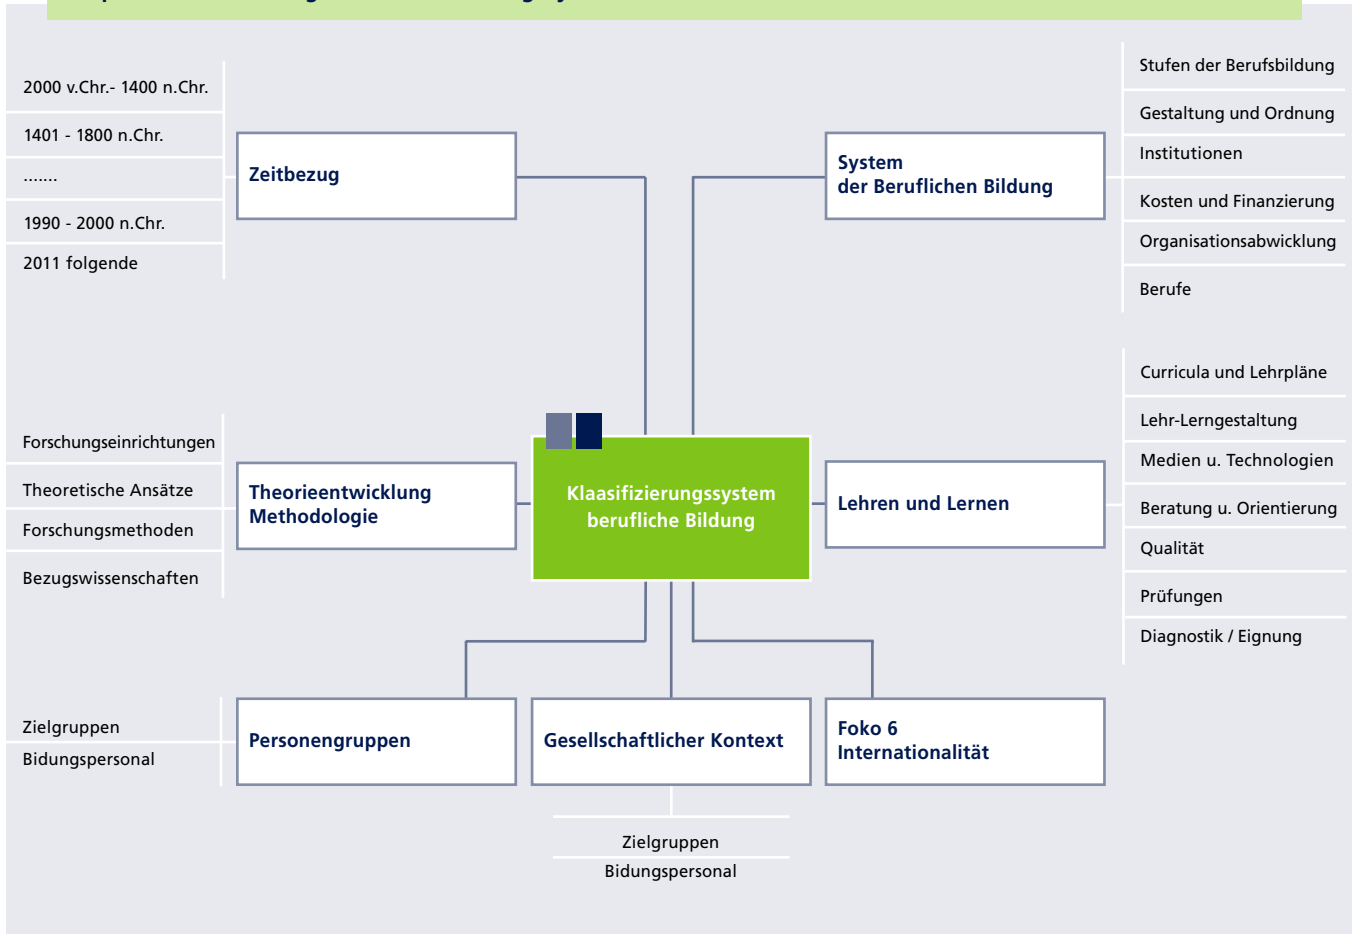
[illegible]

2000 v.Chr.- 1400 n.Chr.

1401 - 1800 n.Chr.

.......

1990 - 2000 n.Chr.

2011 folgende

Zeitbezug

System der Beruflichen Bildung

Stufen der Berufsbildung

Gestaltung und Ordnung

Institutionen

Kosten und Finanzierung

Organisationsabwicklung

Berufe

Curricula und Lehrpläne

Lehr-Lerngestaltung

Medien u. Technologien

Beratung u. Orientierung

Qualität

Prüfungen

Diagnostik / Eignung

Forschungseinrichtungen

Theoretische Ansätze

Forschungsmethoden

Bezugswissenschaften

Theorieentwicklung Methodologie

Klaasifizierungssystem berufliche Bildung

Lehren und Lernen

Zielgruppen

Bidungspersonal

Personengruppen

Gesellschaftlicher Kontext

Foko 6 Internationalität

Zielgruppen

Bidungspersonal